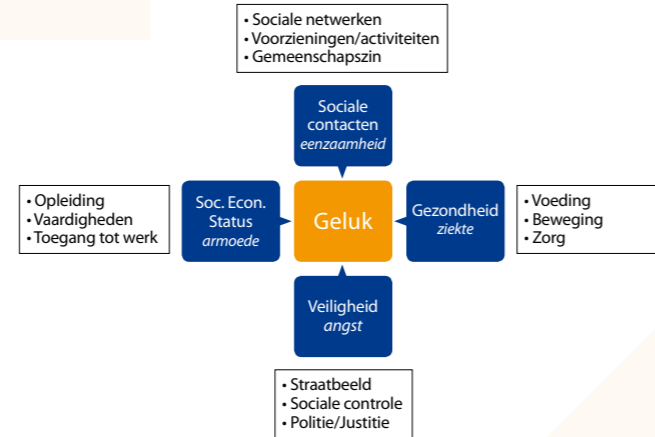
• Sociale netwerken
• Voorzieningen/activiteiten
• Gemeenschapszin

Sociale contacten
eenzaamheid

• Opleiding
• Vaardigheden
• Toegang tot werk

Soc. Econ. Status
armoede

Geluk

Gezondheid
ziekte

• Voeding
• Beweging
• Zorg

Veiligheid
angst

• Straatbeeld
• Sociale controle
• Politie/Justitie